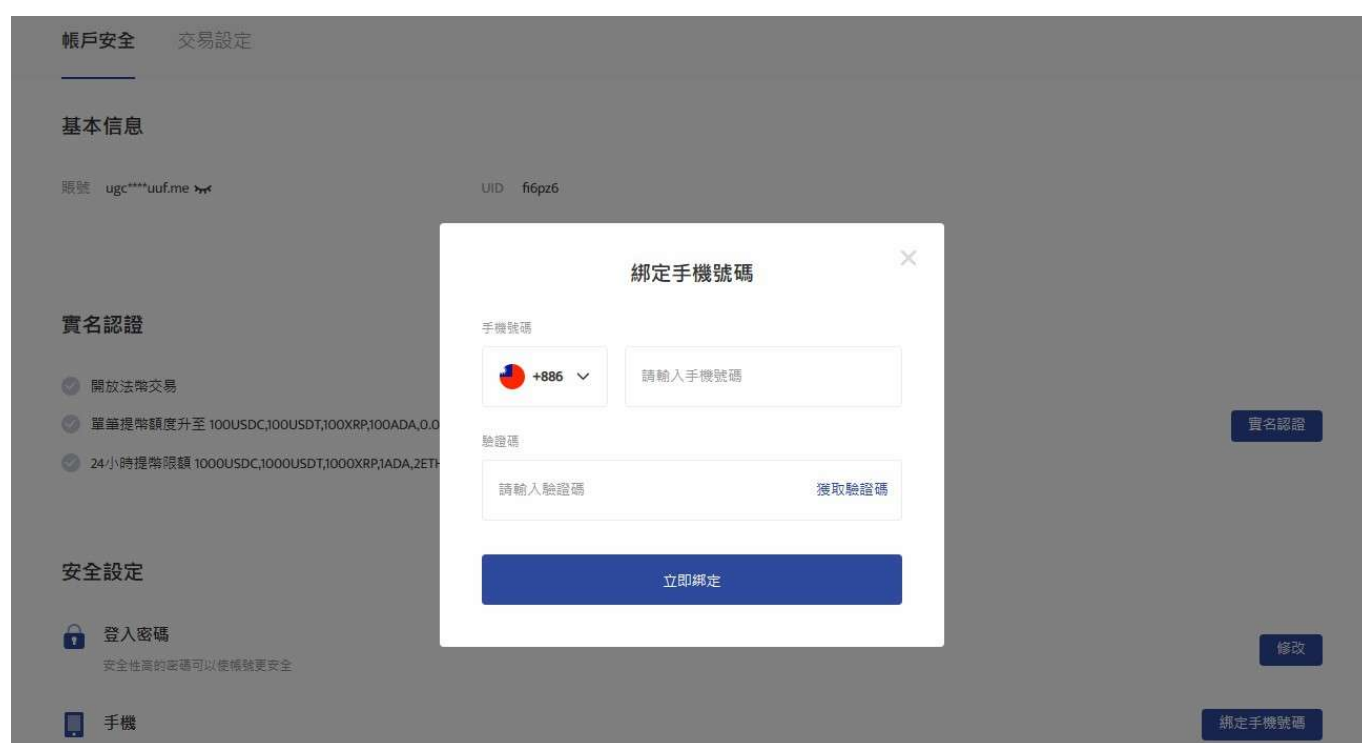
帳戶安全 交易設定

基本信息

賬號 ugc****uuf.me

UID fi6pz6

實名認證

開放法幣交易

單筆提幣額度升至 100USDC,100USDT,100XRP,100ADA,0.0

24小時提幣限額 1000USDC,1000USDT,1000XRP,1ADA,2ETH

實名認證

安全設定

登入密碼

安全性高的密碼可以使帳號更安全

修改

手機

綁定手機號碼

綁定手機號碼

手機號碼

+886

請輸入手機號碼

驗證碼

請輸入驗證碼

獲取驗證碼

立即綁定